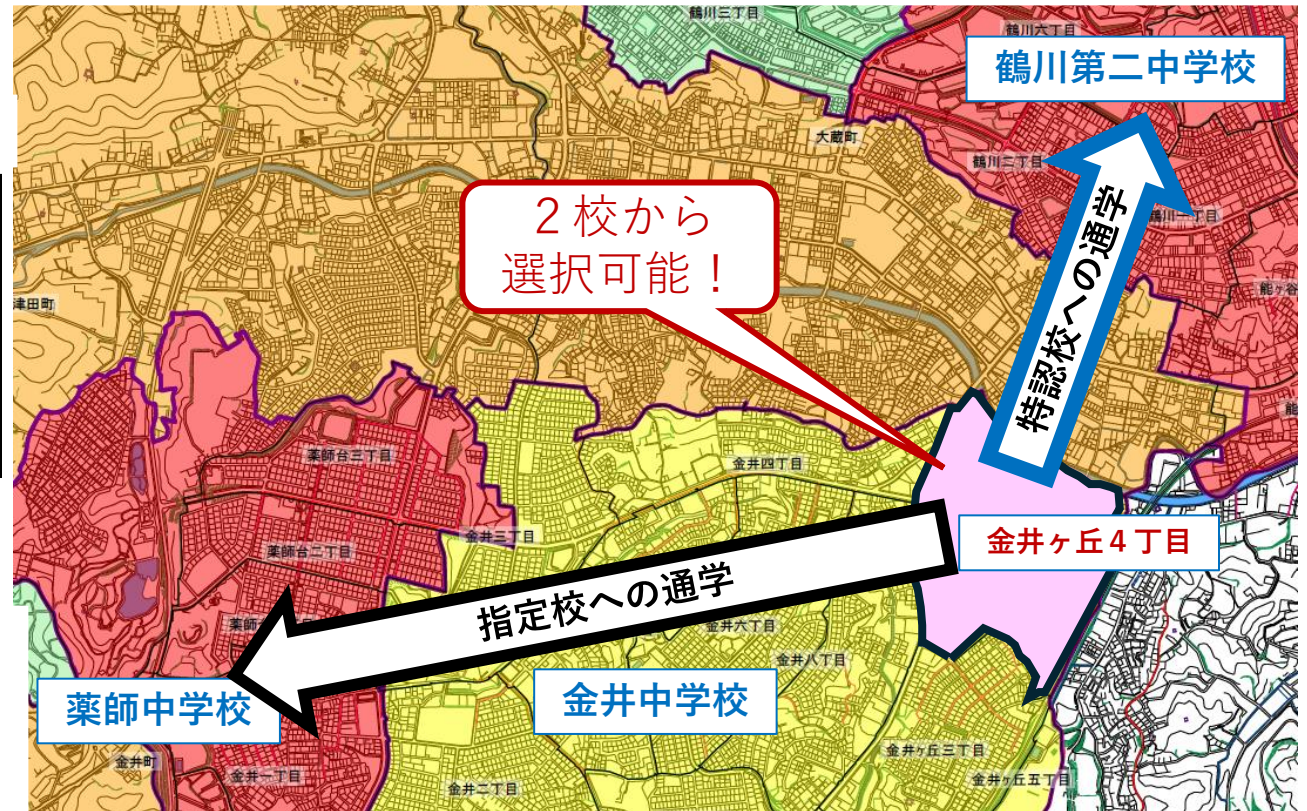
鶴川三丁目
鶴川六丁目
鶴川第二中学校
大蔵町
鶴川二丁目
２校から
選択可能！
特認校への通学
鶴川一丁目
能ヶ谷
津田町
薬師台三丁目
金井四丁目
金井三丁目
金井ヶ丘４丁目
薬師台二丁目
指定校への通学
金井六丁目
金井八丁目
薬師中学校
金井中学校
金井町
金井一丁目
金井二丁目
金井ヶ丘三丁目
金井ヶ丘五丁目